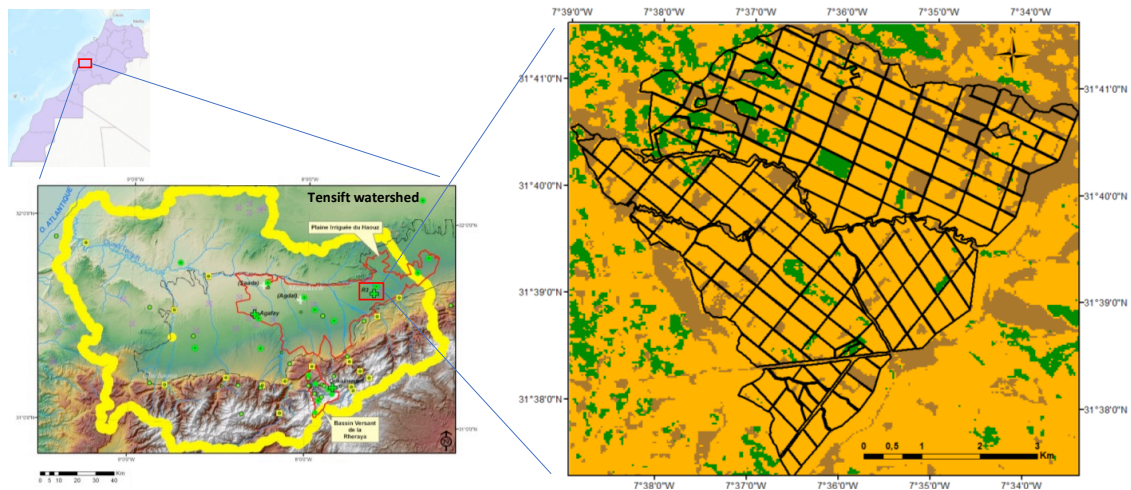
Tensift watershed

O. ATLANTIQUE

Plaine Irriguée du Haouz

R3

Agafay

Bassin Versant de la Rheraya

9°0'0"W

8°0'0"W

32°0'0"N

31°0'0"N

0 5 10 20 30 40 Km

7°39'0"W 7°38'0"W 7°37'0"W 7°36'0"W 7°35'0"W 7°34'0"W

31°41'0"N

31°40'0"N

31°39'0"N

31°38'0"N

31°41'0"N

31°40'0"N

31°39'0"N

31°38'0"N

N

0 0,5 1 2 3 Km

7°38'0"W 7°37'0"W 7°36'0"W 7°35'0"W 7°34'0"W